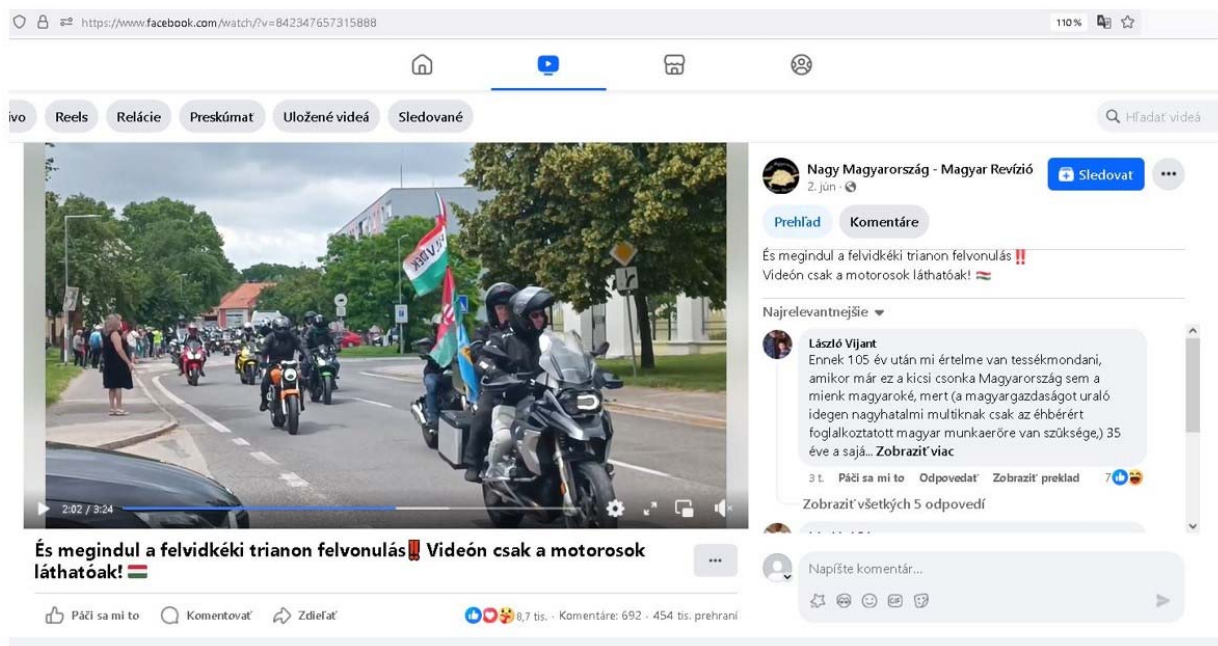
https://www.facebook.com/watch/?v=842347657315888

110%

ivo Reels Relácie Preskúmať Uložené videá Sledované

Hľadať videá

Nagy Magyarország - Magyar Revízió
2. jún ·

Sledovať

Prehľad Komentáre

És megindul a felvidkéki trianon felvonulás‼️
Videón csak a motorosok láthatóak! 🇭🇺

Najrelevantnejšie

László Vijant
Ennek 105 év után mi értelme van tessékmondani, amikor már ez a kicsi csonka Magyarország sem a mienk magyaroké, mert (a magyargazdaságot uraló idegen nagyhatalmi multiknak csak az éhbérért foglalkoztatott magyar munkaerőre van szüksége,) 35 éve a sajá... Zobraziť viac

3 t. Páči sa mi to Odpovedať Zobraziť preklad 7

Zobraziť všetkých 5 odpovedí

2:02 / 3:24

És megindul a felvidkéki trianon felvonulás‼️ Videón csak a motorosok láthatóak! 🇭🇺

Napíšte komentár...

Páči sa mi to Komentovať Zdieľať

8,7 tis. · Komentáre: 692 · 454 tis. prehraní